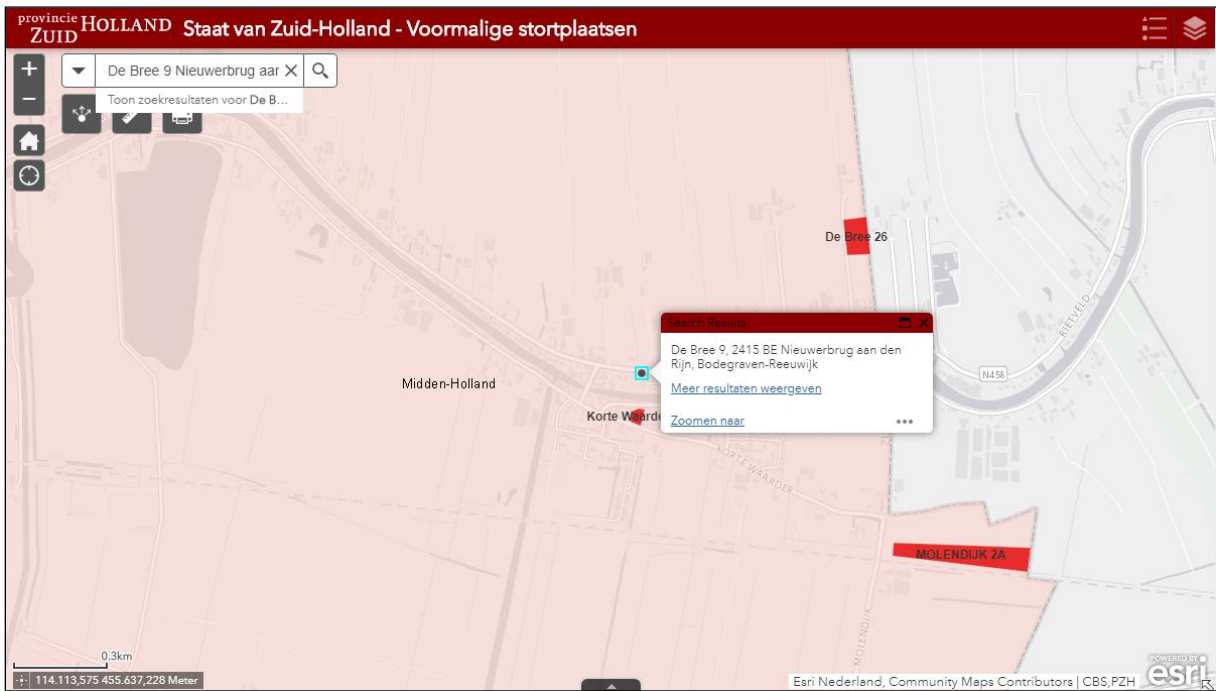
provincie ZUID HOLLAND Staat van Zuid-Holland - Voormalige stortplaatsen

+
−
De Bree 9 Nieuwerbrug aar
Toon zoekresultaten voor De B...

De Bree 26

Search Results
De Bree 9, 2415 BE Nieuwerbrug aan den Rijn, Bodegraven-Reeuwijk
Meer resultaten weergeven
Zoomen naar
•••

RIEVELD
N456
Midden-Holland
Korte Waarde
KORTE WAARDER
MOLENDIJK 2A
MOLENDIJK

0.3km
114.113,575 455.637,228 Meter
Esri Nederland, Community Maps Contributors | CBS,PZH
POWERED BY esri